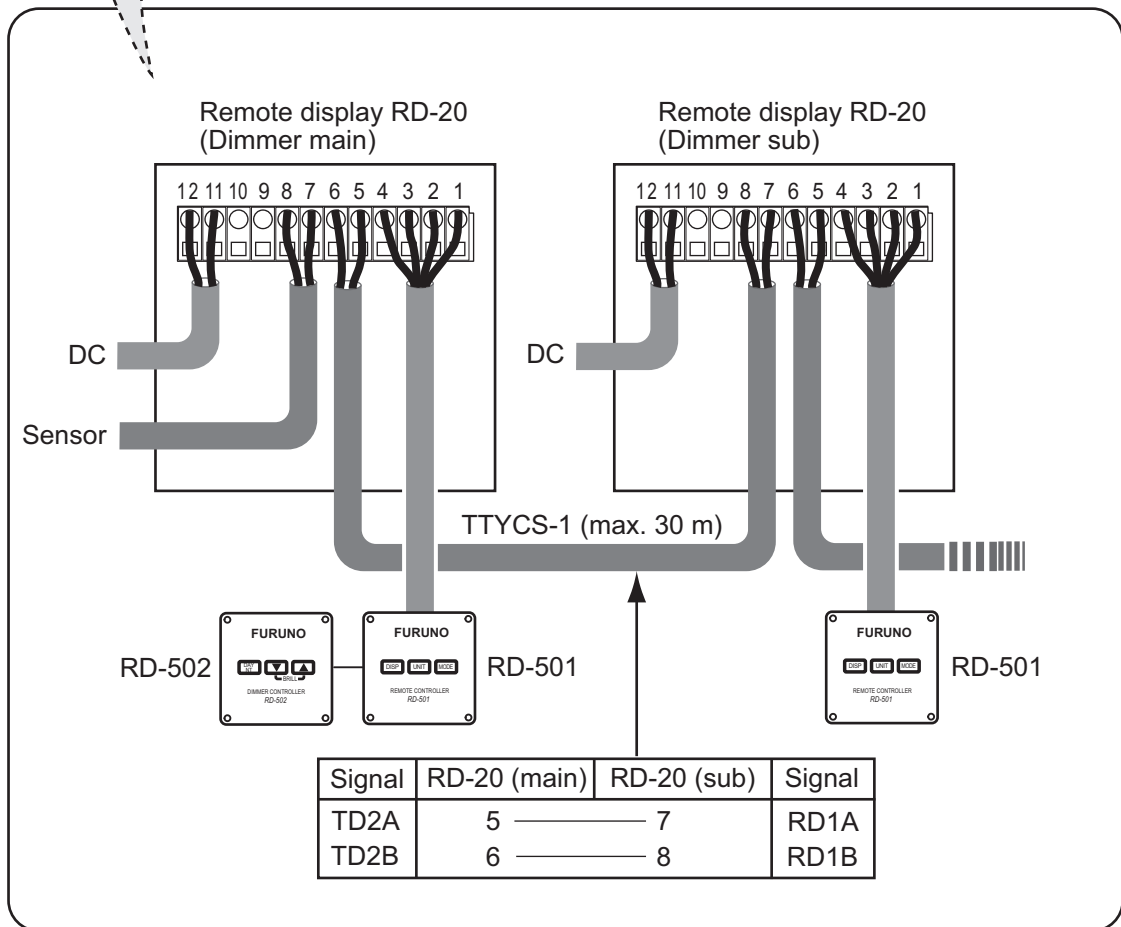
Remote display RD-20
(Dimmer main)

12 11 10 9 8 7 6 5 4 3 2 1

Remote display RD-20
(Dimmer sub)

12 11 10 9 8 7 6 5 4 3 2 1

DC

Sensor

DC

TTYCS-1 (max. 30 m)

FURUNO
DAY NT
BRILL
DIMMER CONTROLLER
RD-502

RD-502

FURUNO
DISP UNIT MODE
REMOTE CONTROLLER
RD-501

RD-501

FURUNO
DISP UNIT MODE
REMOTE CONTROLLER
RD-501

RD-501

| Signal | RD-20 (main) | RD-20 (sub) | Signal |
|---|---|---|---|
| TD2A | 5 | 7 | RD1A |
| TD2B | 6 | 8 | RD1B |